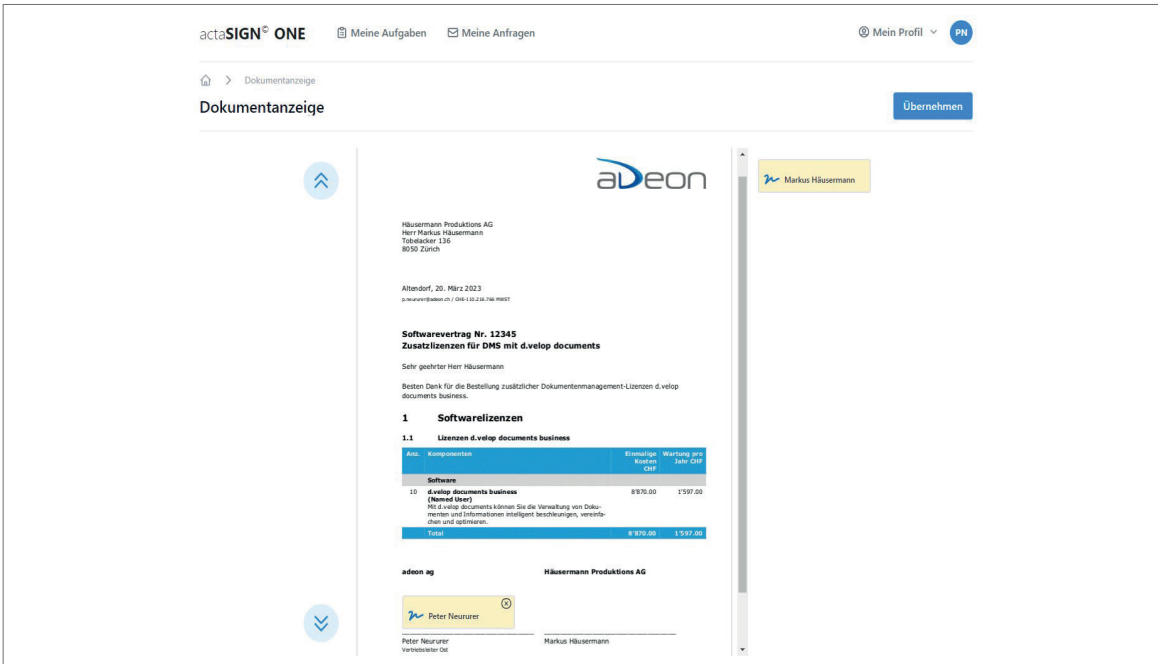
actaSIGN© ONE   Meine Aufgaben   Meine Anfragen   Mein Profil   PN

Dokumentanzeige

Dokumentanzeige

Übernehmen

Markus Häusermann

aDeon

Häusermann Produktions AG
Herr Markus Häusermann
Tobelacker 136
8050 Zürich

Altendorf, 20. März 2023
p.neururer@adeon.ch / CHE-110.216.746 MWST

Softwarevertrag Nr. 12345
Zusatzlizenzen für DMS mit d.velop documents

Sehr geehrter Herr Häusermann

Besten Dank für die Bestellung zusätzlicher Dokumentenmanagement-Lizenzen d.velop documents business.

1 Softwarelizenzen

1.1 Lizenzen d.velop documents business

| Anz. | Komponenten | Einmalige Kosten CHF | Wartung pro Jahr CHF |
|---|---|---|---|
| | Software | | |
| 10 | d.velop documents business (Named User) Mit d.velop documents können Sie die Verwaltung von Dokumenten und Informationen intelligent beschleunigen, vereinfachen und optimieren. | 8'870.00 | 1'597.00 |
| | Total | 8'870.00 | 1'597.00 |

adeon ag

Häusermann Produktions AG

Peter Neururer

Peter Neururer
Vertriebsleiter Ost

Markus Häusermann